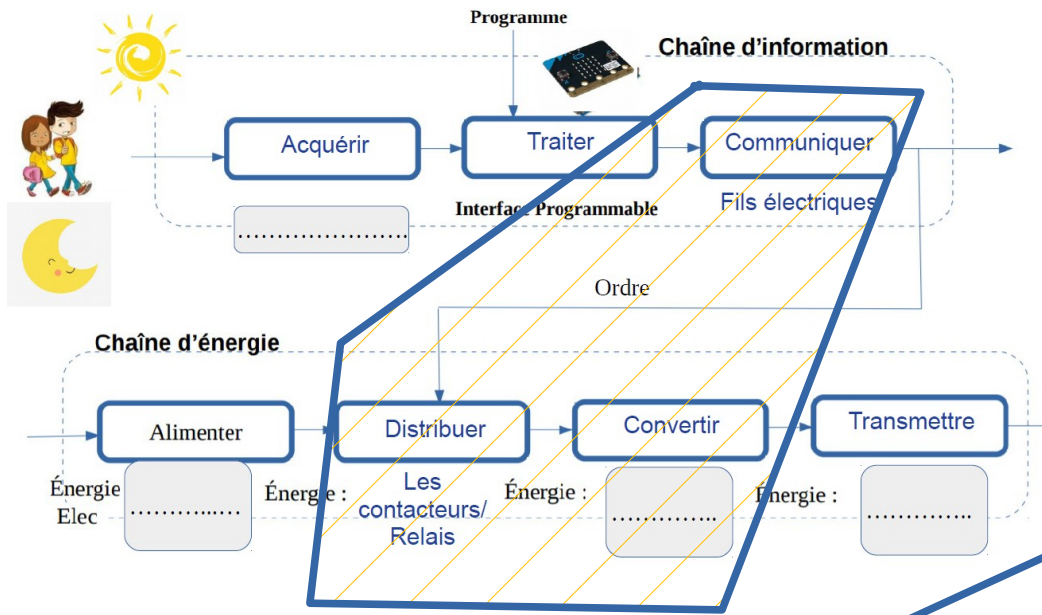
Programme

Chaîne d'information

Acquérir

Traiter

Communiquer

Interface Programmable

Fils électriques

……………………

Ordre

Chaîne d'énergie

Alimenter

Distribuer

Convertir

Transmettre

Énergie Elec

………..….

Énergie :

Les contacteurs/ Relais

Énergie :

…………..

Énergie :

…………..